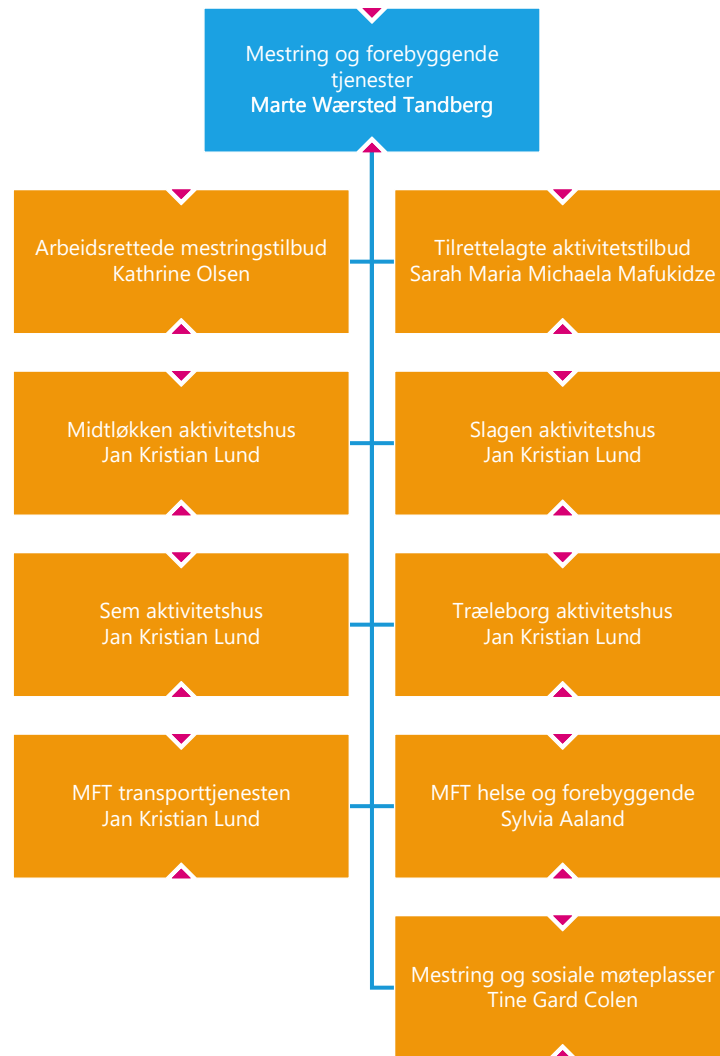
Mestring og forebyggende tjenester
Marte Wærsted Tandberg

Arbeidsrettede mestringstilbud
Kathrine Olsen

Tilrettelagte aktivitetstilbud
Sarah Maria Michaela Mafukidze

Midtløkken aktivitetshus
Jan Kristian Lund

Slagen aktivitetshus
Jan Kristian Lund

Sem aktivitetshus
Jan Kristian Lund

Træleborg aktivitetshus
Jan Kristian Lund

MFT transporttjenesten
Jan Kristian Lund

MFT helse og forebyggende
Sylvia Aaland

Mestring og sosiale møteplasser
Tine Gard Colen